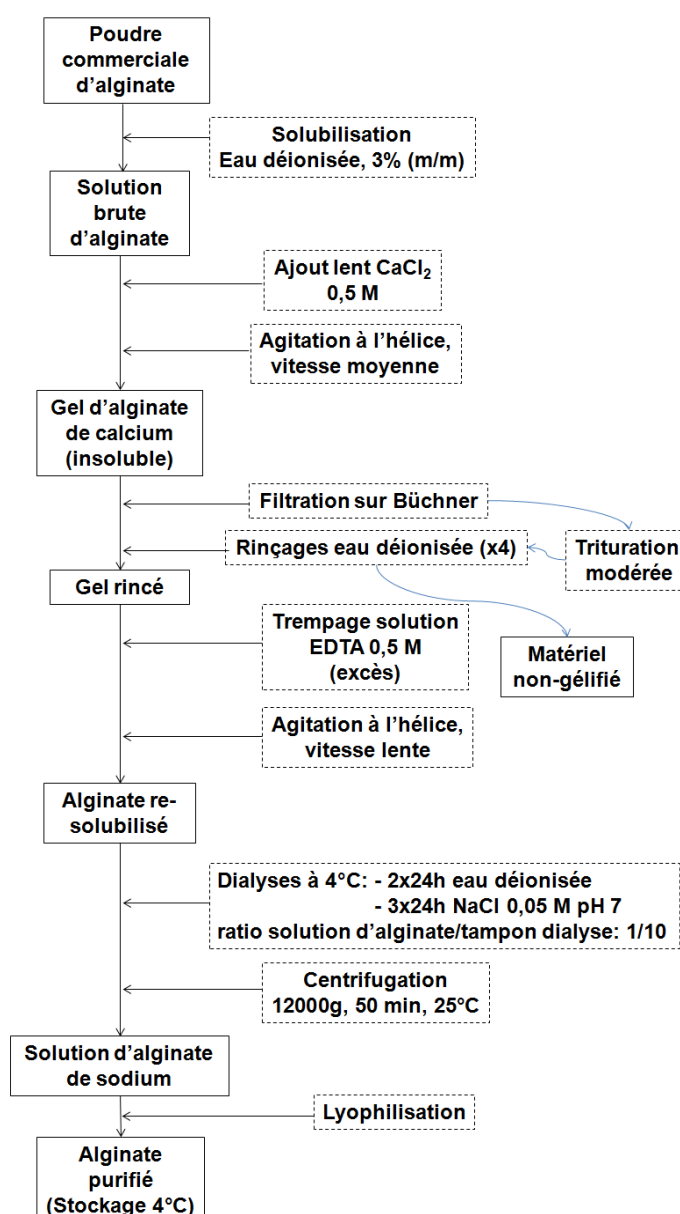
Poudre commerciale d'alginate

Solubilisation
Eau déionisée, 3% (m/m)

Solution brute d'alginate

Ajout lent $CaCl_2$ 0,5 M

Agitation à l'hélice, vitesse moyenne

Gel d'alginate de calcium (insoluble)

Filtration sur Büchner

Rinçages eau déionisée (x4)

Trituration modérée

Gel rincé

Trempage solution EDTA 0,5 M (excès)

Matériel non-gélifié

Agitation à l'hélice, vitesse lente

Alginate re-solubilisé

Dialyses à 4°C: - 2x24h eau déionisée
- 3x24h NaCl 0,05 M pH 7
ratio solution d'alginate/tampon dialyse: 1/10

Centrifugation
12000g, 50 min, 25°C

Solution d'alginate de sodium

Lyophilisation

Alginate purifié (Stockage 4°C)